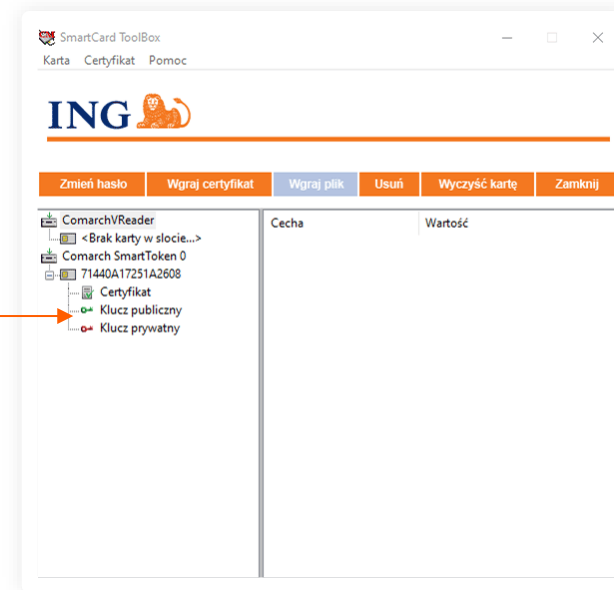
SmartCard ToolBox

Karta Certyfikat Pomoc

ING

Zmień hasło | Wgraj certyfikat | Wgraj plik | Usuń | Wyczyść kartę | Zamknij

ComarchVReader
<Brak karty w slocie...>
Comarch SmartToken 0
71440A17251A2608
Certyfikat
Klucz publiczny
Klucz prywatny

| Cecha | Wartość |
|---|---|